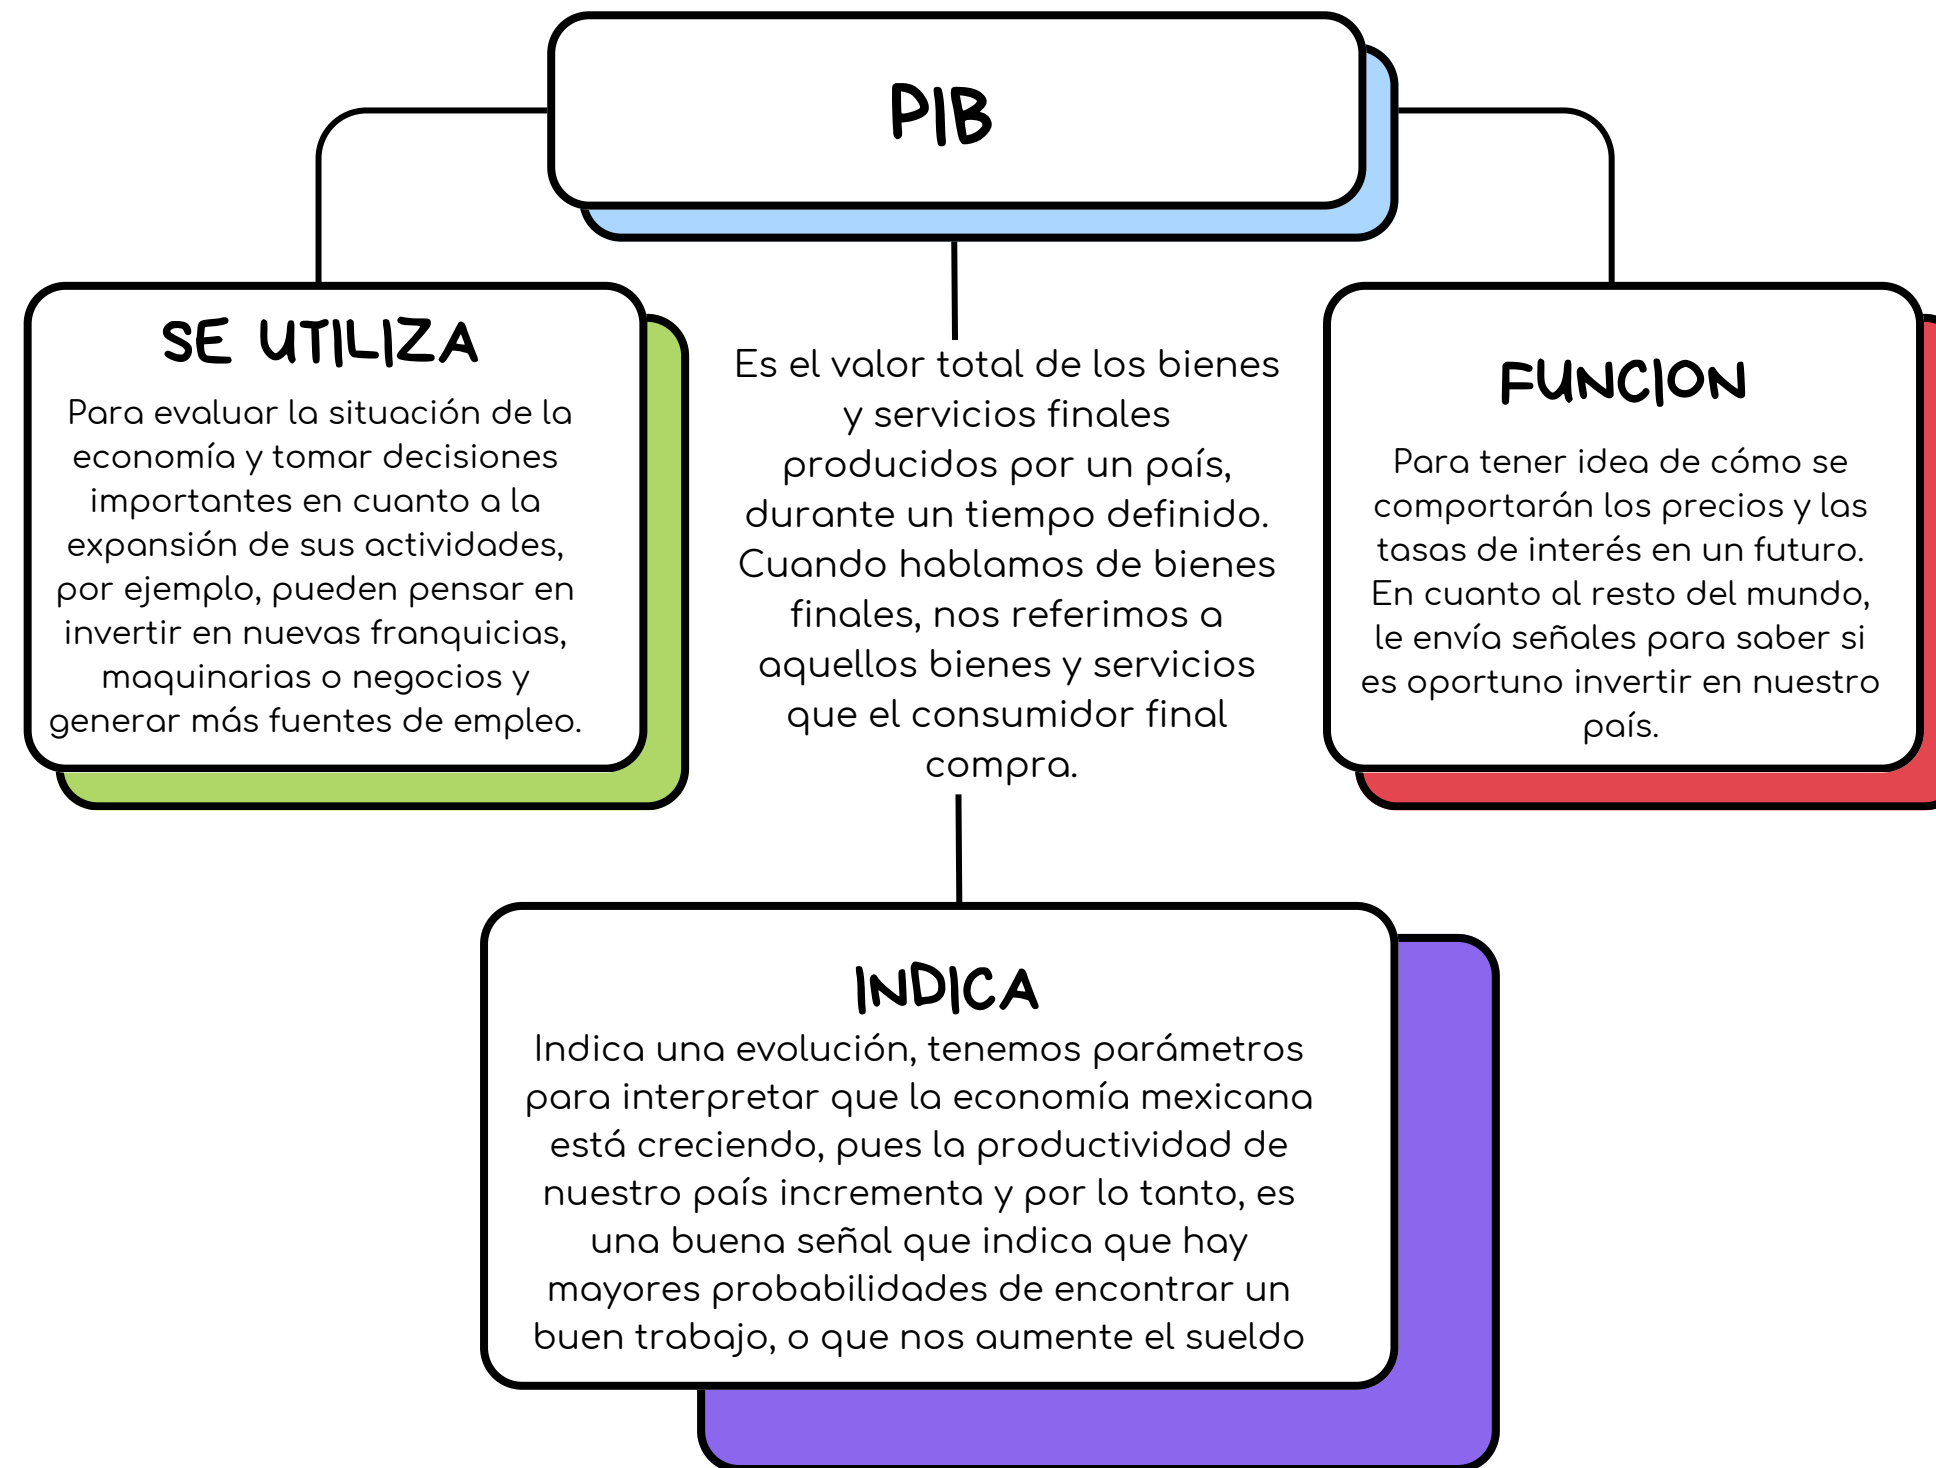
PIB

SE UTILIZA

Para evaluar la situación de la economía y tomar decisiones importantes en cuanto a la expansión de sus actividades, por ejemplo, pueden pensar en invertir en nuevas franquicias, maquinarias o negocios y generar más fuentes de empleo.

Es el valor total de los bienes y servicios finales producidos por un país, durante un tiempo definido. Cuando hablamos de bienes finales, nos referimos a aquellos bienes y servicios que el consumidor final compra.

FUNCION

Para tener idea de cómo se comportarán los precios y las tasas de interés en un futuro. En cuanto al resto del mundo, le envía señales para saber si es oportuno invertir en nuestro país.

INDICA

Indica una evolución, tenemos parámetros para interpretar que la economía mexicana está creciendo, pues la productividad de nuestro país incrementa y por lo tanto, es una buena señal que indica que hay mayores probabilidades de encontrar un buen trabajo, o que nos aumente el sueldo